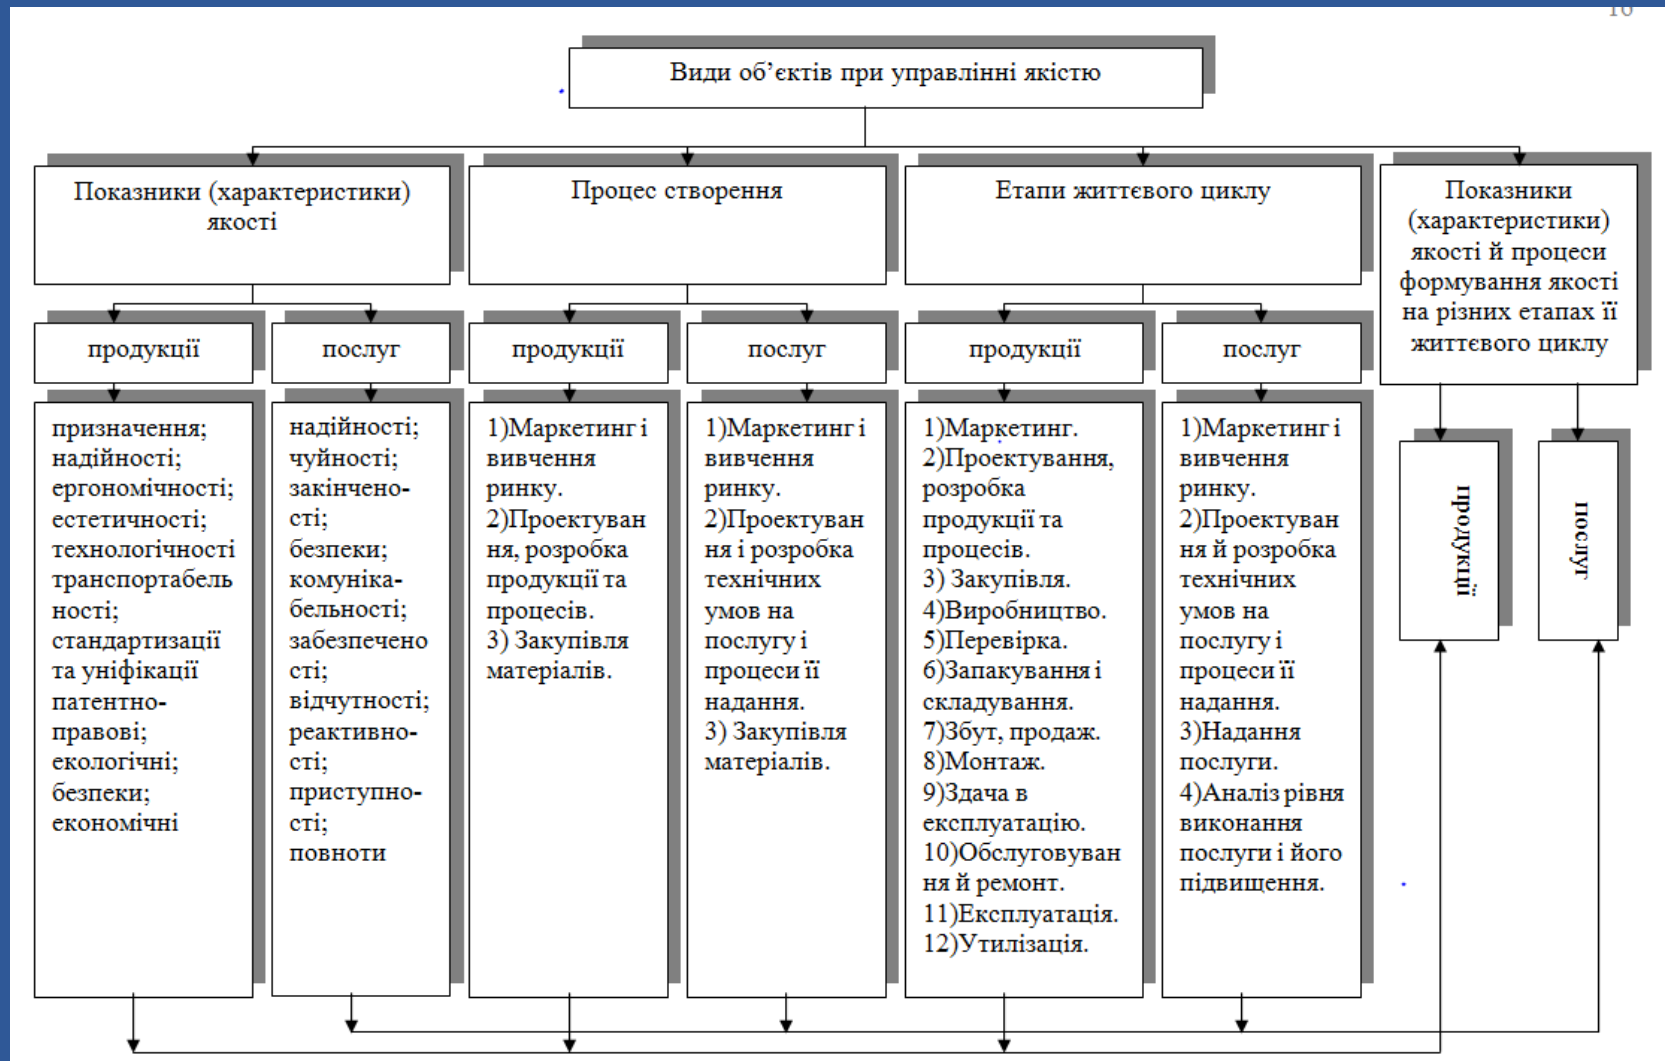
10

Види об’єктів при управлінні якістю

Показники (характеристики) якості

Процес створення

Етапи життєвого циклу

Показники (характеристики) якості й процеси формування якості на різних етапах її життєвого циклу

продукції

послуг

продукції

послуг

продукції

послуг

призначення; надійності; ергономічності; естетичності; технологічності транспортабельності; стандартизації та уніфікації патентно-правові; екологічні; безпеки; економічні

надійності; чуйності; закінченості; безпеки; комунікабельності; забезпеченості; відчутності; реактивності; приступності; повноти

1)Маркетинг і вивчення ринку.
2)Проектування, розробка продукції та процесів.
3) Закупівля матеріалів.

1)Маркетинг і вивчення ринку.
2)Проектування і розробка технічних умов на послугу і процеси її надання.
3) Закупівля матеріалів.

1)Маркетинг.
2)Проектування, розробка продукції та процесів.
3) Закупівля.
4)Виробництво.
5)Перевірка.
6)Запакування і складування.
7)Збут, продаж.
8)Монтаж.
9)Здача в експлуатацію.
10)Обслуговування й ремонт.
11)Експлуатація.
12)Утилізація.

1)Маркетинг і вивчення ринку.
2)Проектування й розробка технічних умов на послугу і процеси її надання.
3)Надання послуги.
4)Аналіз рівня виконання послуги і його підвищення.

продукції

послуг